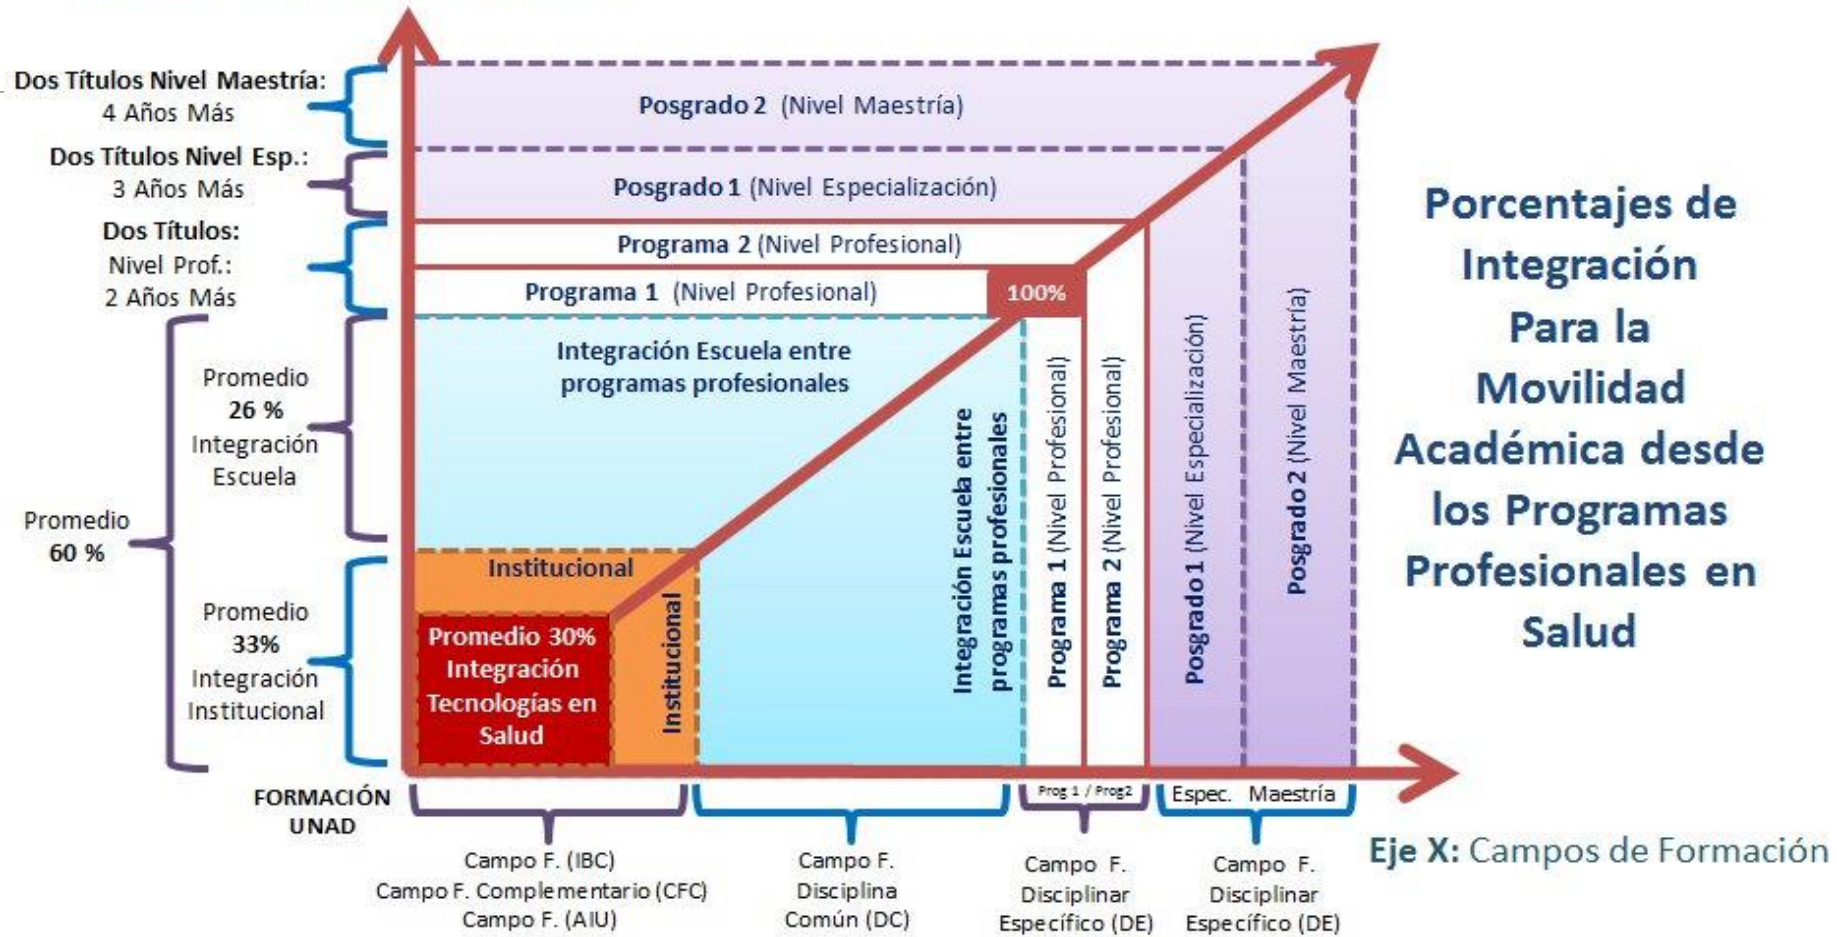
Dos Títulos Nivel Maestría:
4 Años Más

Dos Títulos Nivel Esp.:
3 Años Más

Dos Títulos:
Nivel Prof.:
2 Años Más

Promedio
26 %
Integración
Escuela

Promedio
60 %

Promedio
33%
Integración
Institucional

Posgrado 2 (Nivel Maestría)

Posgrado 1 (Nivel Especialización)

Programa 2 (Nivel Profesional)

Programa 1 (Nivel Profesional)

100%

Integración Escuela entre programas profesionales

Institucional

Promedio 30% Integración Tecnologías en Salud

Institucional

Integración Escuela entre programas profesionales

Programa 1 (Nivel Profesional)

Programa 2 (Nivel Profesional)

Posgrado 1 (Nivel Especialización)

Posgrado 2 (Nivel Maestría)

Porcentajes de Integración Para la Movilidad Académica desde los Programas Profesionales en Salud

FORMACIÓN UNAD

Prog 1 / Prog2

Espec. Maestría

Campo F. (IBC)
Campo F. Complementario (CFC)
Campo F. (AIU)

Campo F.
Disciplina
Común (DC)

Campo F.
Disciplinar
Específico (DE)

Campo F.
Disciplinar
Específico (DE)

Eje X: Campos de Formación